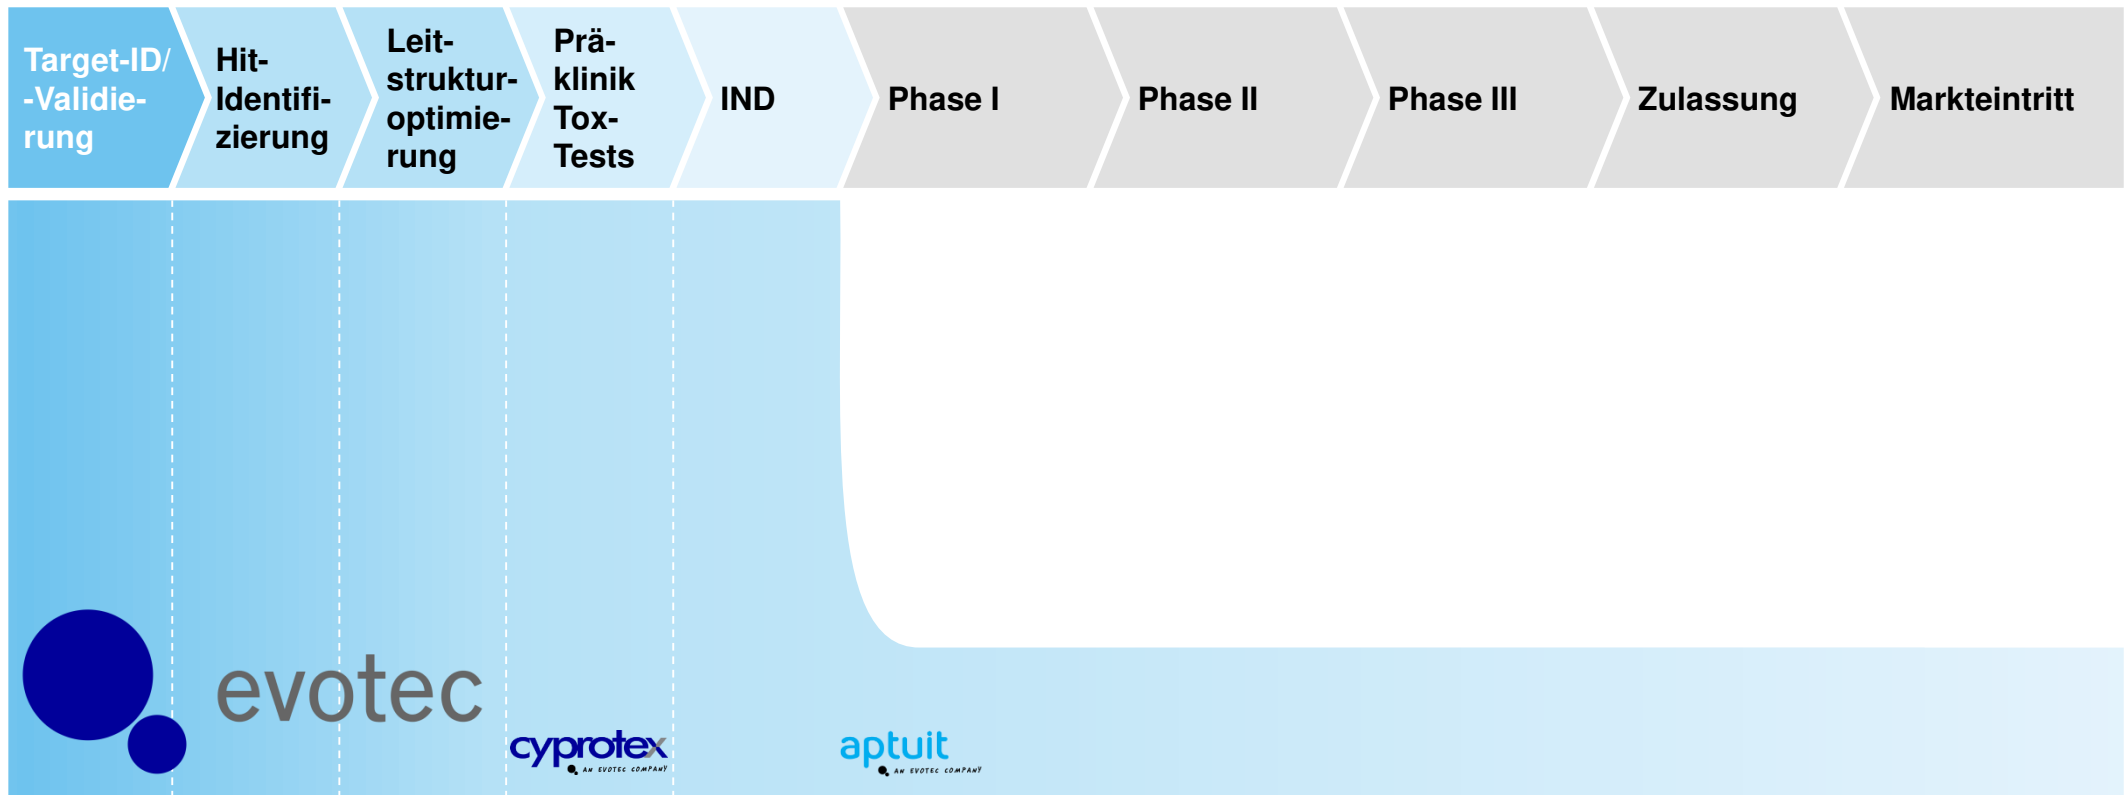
Target-ID/ -Validierung

Hit-Identifizierung

Leitstrukturoptimierung

Präklinik Tox-Tests

IND

Phase I

Phase II

Phase III

Zulassung

Markteintritt

evotec

cyprotex AN EVOTEC COMPANY

aptuit AN EVOTEC COMPANY